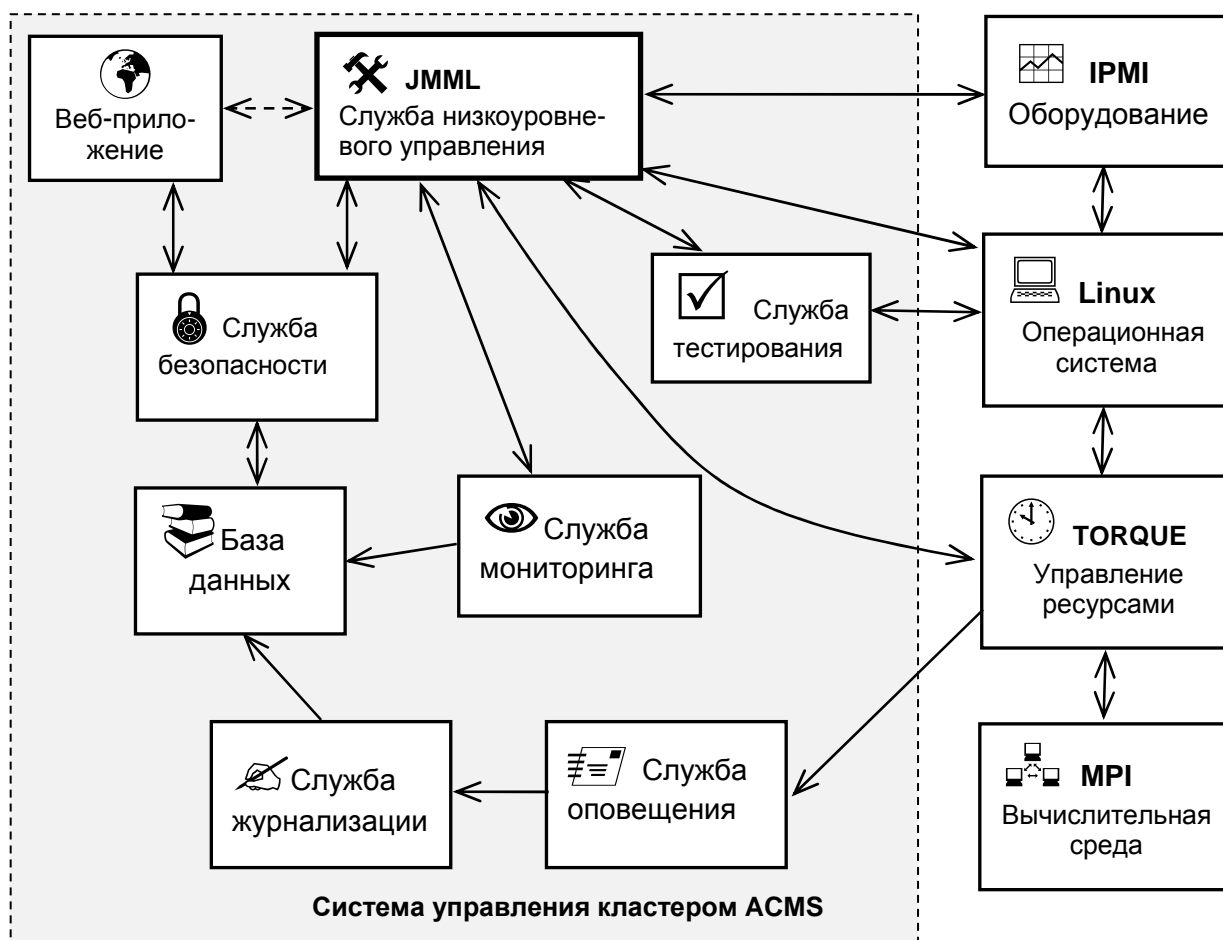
Веб-приложение

JMML
Служба низкоуровневого управления

IPMI
Оборудование

Служба безопасности

Служба тестирования

Linux
Операционная система

База данных

Служба мониторинга

TORQUE
Управление ресурсами

Служба журнализации

Служба оповещения

MPI
Вычислительная среда

Система управления кластером ACMS